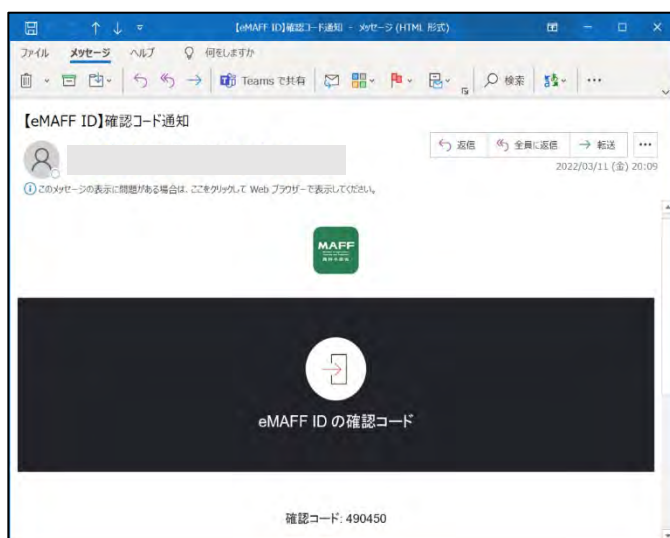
【eMAFF ID】確認コード通知 - メッセージ (HTML 形式)

ファイル メッセージ ヘルプ 何をしますか

Teams で共有 検索 ...

【eMAFF ID】確認コード通知

返信 全員に返信 → 転送 ...

2022/03/11 (金) 20:09

このメッセージの表示に問題がある場合は、ここをクリックして Web ブラウザーで表示してください。

MAFF

eMAFF ID の確認コード

確認コード: 490450